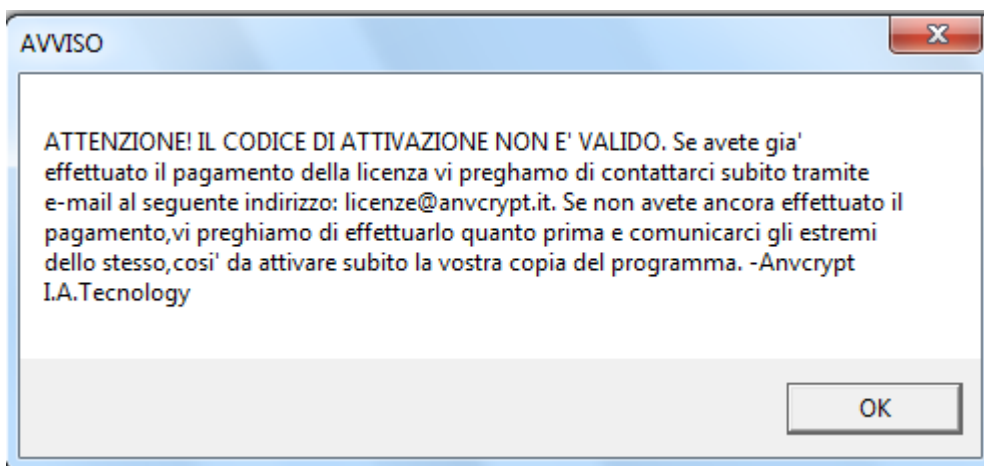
AVVISO

ATTENZIONE! IL CODICE DI ATTIVAZIONE NON E' VALIDO. Se avete gia' effettuato il pagamento della licenza vi preghamo di contattarci subito tramite e-mail al seguente indirizzo: licenze@anvcrypt.it. Se non avete ancora effettuato il pagamento,vi preghiamo di effettuarlo quanto prima e comunicarci gli estremi dello stesso,cosi' da attivare subito la vostra copia del programma. -Anvcrypt I.A.Tecnology

OK